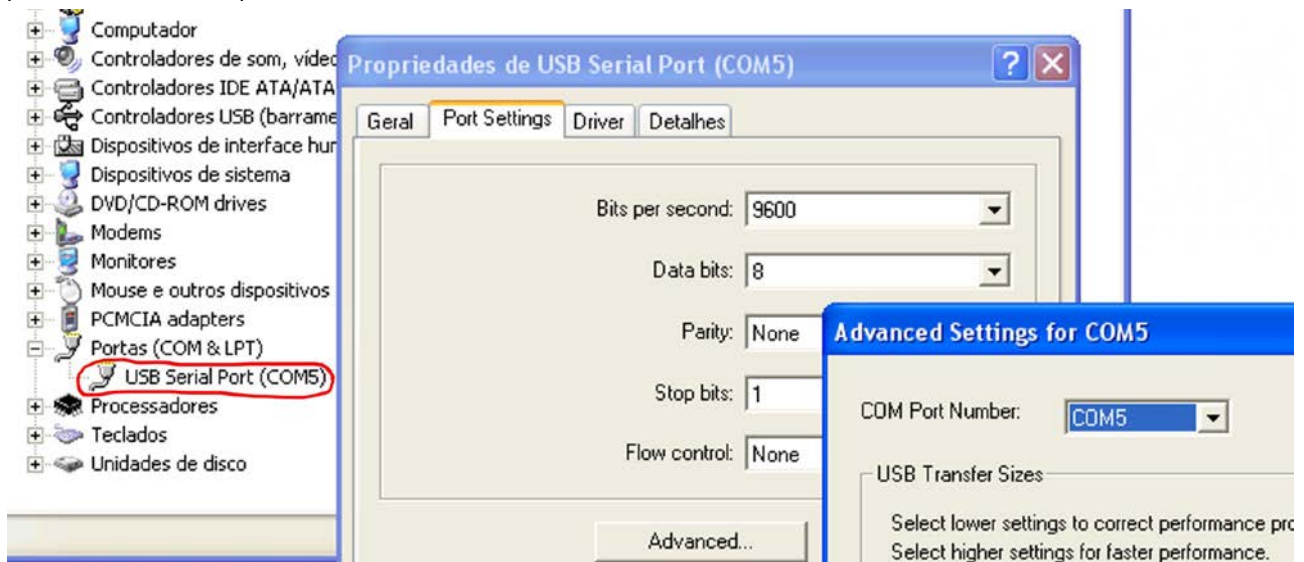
Computador
Controladores de som, víde
Controladores IDE ATA/ATA
Controladores USB (barrame
Dispositivos de interface hu
Dispositivos de sistema
DVD/CD-ROM drives
Modems
Monitores
Mouse e outros dispositivos
PCMCIA adapters
Portas (COM & LPT)
USB Serial Port (COM5)
Processadores
Teclados
Unidades de disco

Propriedades de USB Serial Port (COM5)
?
Geral
Port Settings
Driver
Detalhes
Bits per second: 9600
Data bits: 8
Parity: None
Stop bits: 1
Flow control: None
Advanced...

Advanced Settings for COM5
COM Port Number: COM5
USB Transfer Sizes
Select lower settings to correct performance pro
Select higher settings for faster performance.